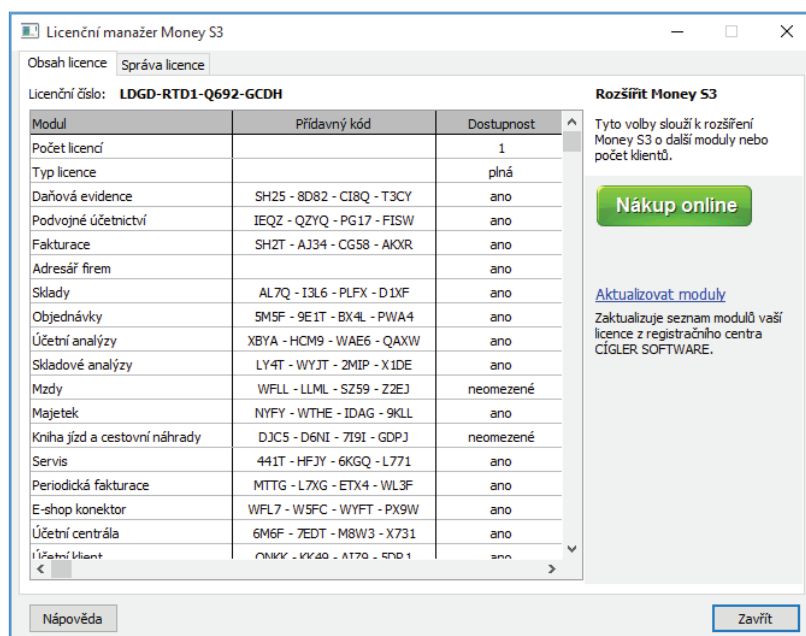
Licenční manažer Money S3

Obsah licence | Správa licence

Licenční číslo: LDGD-RTD1-Q692-GCDH

| Modul | Přídavný kód | Dostupnost |
|---|---|---|
| Počet licencí | | 1 |
| Typ licence | | plná |
| Daňová evidence | SH25 - 8D82 - CI8Q - T3CY | ano |
| Podvojné účetnictví | IEQZ - QZYQ - PG17 - FISW | ano |
| Fakturace | SH2T - AJ34 - CG58 - AKXR | ano |
| Adresář firem | | ano |
| Sklady | AL7Q - I3L6 - PLFX - D1XF | ano |
| Objednávky | 5M5F - 9E1T - BX4L - PWA4 | ano |
| Účetní analýzy | XBYA - HCM9 - WAE6 - QAXW | ano |
| Skladové analýzy | LY4T - WYJT - 2MIP - X1DE | ano |
| Mzdy | WFLL - LLML - SZ59 - Z2EJ | neomezené |
| Majetek | NYFY - WTHE - IDAG - 9KLL | ano |
| Kniha jízd a cestovní náhrady | DJC5 - D6NI - 7I9I - GDPJ | neomezené |
| Servis | 441T - HFJY - 6KGQ - L771 | ano |
| Periodická fakturace | MTTG - L7XG - ETX4 - WL3F | ano |
| E-shop konektor | WFL7 - W5FC - WYFT - PX9W | ano |
| Účetní centrála | 6M6F - 7EDT - M8W3 - X731 | ano |
| Účetní klient | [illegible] | ano |

Rozšířit Money S3

Tyto volby slouží k rozšíření Money S3 o další moduly nebo počet klientů.

Nákup online

Aktualizovat moduly

Zaktualizuje seznam modulů vaší licence z registračního centra CÍGLER SOFTWARE.

Nápověda

Zavřít